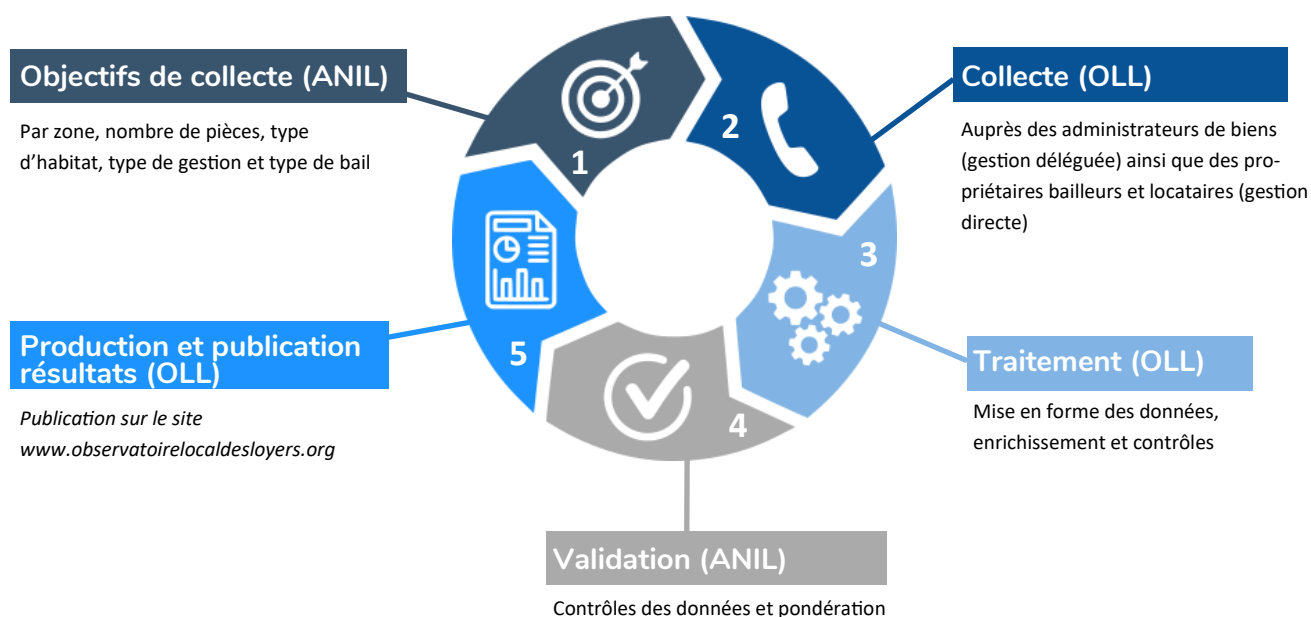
Objectifs de collecte (ANIL)

Par zone, nombre de pièces, type d'habitat, type de gestion et type de bail

1

2

Collecte (OLL)

Auprès des administrateurs de biens (gestion déléguée) ainsi que des propriétaires bailleurs et locataires (gestion directe)

3

Traitement (OLL)

Mise en forme des données, enrichissement et contrôles

4

Validation (ANIL)

Contrôles des données et pondération

5

Production et publication résultats (OLL)

*Publication sur le site www.observatoirelocaldesloyers.org*